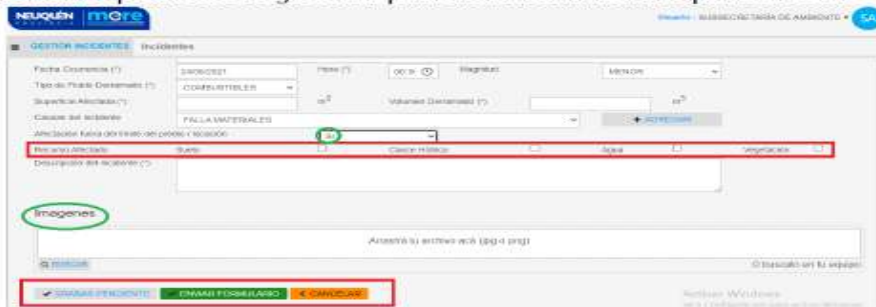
NEUQUÉN more

Usuario: SUBSECRETARIA DE AMBIENTE ▾ SA

≡ GESTION INCIDENTES Incidentes

Fecha Ocurrencia (*) 24/06/2021 Hora (*) 00:3 Magnitud MENOR

Tipo de Fluido Derramado (*) COMBUSTIBLES

Superficie Afectada (*) $m^2$ Volumen Derramado (*) $m^3$

Causas del Incidente FALLA MATERIALES + AGREGAR

Afectación fuera del límite del predio o locación

Recurso Afectado Suelo Cauce Hídrico Agua Vegetación

Descripción del Incidente (*)

Imagenes

Arrastrá tu archivo acá (jpg o png)

Q BUSCAR O buscalo en tu equipo

✔ GRABAR PENDIENTE ✔ ENVIAR FORMULARIO ✖ CANCELAR

Activar Windows
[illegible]